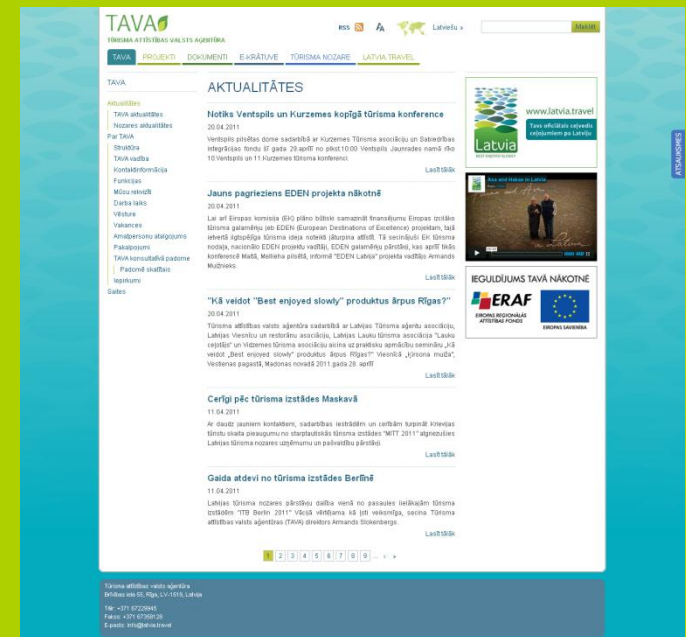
TAVA
TŪRISMA ATTĪSTĪBAS VALSTS AĢENTŪRA

RSS A Latviešu » Meklēt

TAVA PROJEKTI DOKUMENTI E-KRĀTUVE TŪRISMA NOZARE LATVIA TRAVEL

TAVA

Aktualitātes
TAVA aktualitātes
Nozares aktualitātes
Par TAVA
Struktūra
TAVA vadība
Kontaktinformācija
Funkcijas
Mūsu rekvizīti
Darba laiks
Vēsture
Vakances
Amatpersonu atalgojums
Pakalpojumi
TAVA konsultatīvā padome
Padomē skaftais
Iepirkumi
Saites

AKTUALITĀTES

Notiks Ventspils un Kurzemes kopīgā tūrisma konference
20.04.2011
Ventspils pilsētas dome sadarbībā ar Kurzemes Tūrisma asociāciju un Sabiedrības integrācijas fondu šī gada 28.aprīlī no plkst.10:00 Ventspils Jaunrades namā rīko 10.Ventspils un 11.Kurzemes tūrisma konferenci.
Lasīt tālāk

Jauns pagrieziens EDEN projekta nākotnē
20.04.2011
Lai arī Eiropas komisija (EK) plāno būtiski samazināt finansējumu Eiropas izcilāko tūrisma galamērķu jeb EDEN (European Destinations of Excellence) projektam, tajā ietvertā ilgtspējīga tūrisma ideja noteikti jāturpina attīstīt. Tā secinājuši EK tūrisma nodaļa, nacionālo EDEN projektu vadītāji, EDEN galamērķu pārstāvji, kas aprīlī tikās konferencē Maltā, Mellieha pilsētā, informē "EDEN Latvija" projekta vadītājs Armands Muižnieks.
Lasīt tālāk

"Kā veidot "Best enjoyed slowly" produktus ārpus Rīgas?"
20.04.2011
Tūrisma attīstības valsts aģentūra sadarbībā ar Latvijas Tūrisma aģentu asociāciju, Latvijas Viesnīcu un restorānu asociāciju, Latvijas Lauku tūrisma asociāciju "Lauku ceļotājs" un Vidzemes tūrisma asociāciju aicina uz praktisku apmācību semināru „Kā veidot „Best enjoyed slowly" produktus ārpus Rīgas?" Viesnīcā „Kirsona muiža", Vestienas pagastā, Madonas novadā 2011.gada 28. aprīlī
Lasīt tālāk

Cerīgi pēc tūrisma izstādes Maskavā
11.04.2011
Ar daudz jauniem kontaktiem, sadarbības iestrādēm un cerībām turpināt Krievijas tūristu skaita pieaugumu no starptautiskās tūrisma izstādes "MITT 2011" atgriezušies Latvijas tūrisma nozares uzņēmumu un pašvaldību pārstāvji.
Lasīt tālāk

Gaida atdevi no tūrisma izstādes Berlīnē
11.04.2011
Latvijas tūrisma nozares pārstāvju dalība vienā no pasaules lielākajām tūrisma izstādēm "ITB Berlin 2011" Vācijā vērtējama kā ļoti veiksmīga, secina Tūrisma attīstības valsts aģentūras (TAVA) direktors Armands Slokenbergs.
Lasīt tālāk

1 2 3 4 5 6 7 8 9 ... › »

www.latvia.travel
Tavs oficiālais ceļvedis ceļojumiem pa Latviju
Latvia
BEST ENJOYED SLOWLY

Ansis and Hakan in Latvia

IEGULDĪJUMS TAVĀ NĀKOTNĒ
ERAF
EIROPAS REĢIONĀLĀS ATTĪSTĪBAS FONDS
EIROPAS SAVIENĪBA

ATSAUKSMES

Tūrisma attīstības valsts aģentūra
Brīvības iela 55, Rīga, LV-1519, Latvija

Tālr: +371 67229945
Fakss: +371 67358128
E-pasts: info@latvia.travel